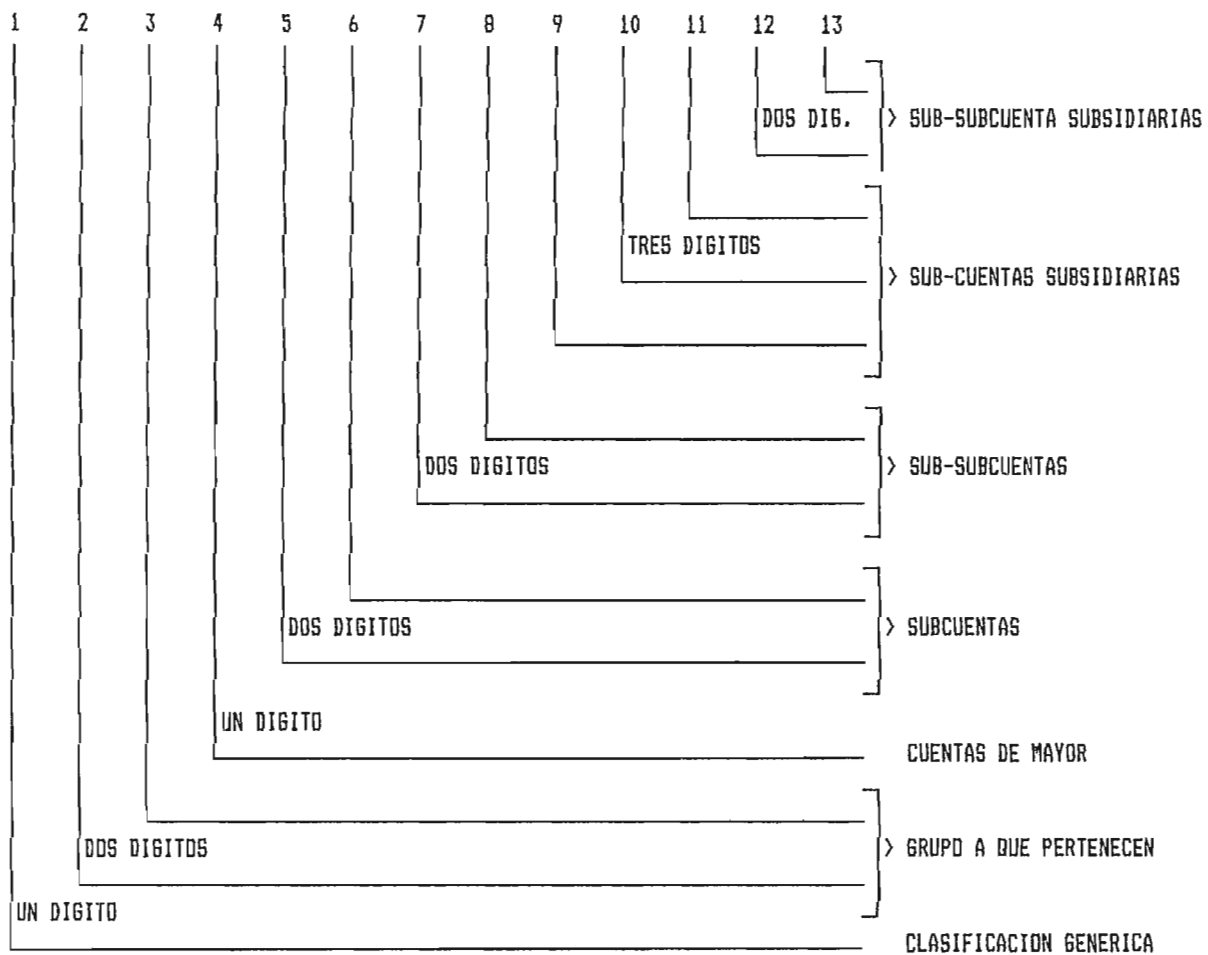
1 2 3 4 5 6 7 8 9 10 11 12 13

DOS DIG. > SUB-SUBCUENTA SUBSIDIARIAS

TRES DIGITOS > SUB-CUENTAS SUBSIDIARIAS

DOS DIGITOS > SUB-SUBCUENTAS

DOS DIGITOS > SUBCUENTAS

UN DIGITO CUENTAS DE MAYOR

DOS DIGITOS > GRUPO A QUE PERTENECEN

UN DIGITO CLASIFICACION GENERICA